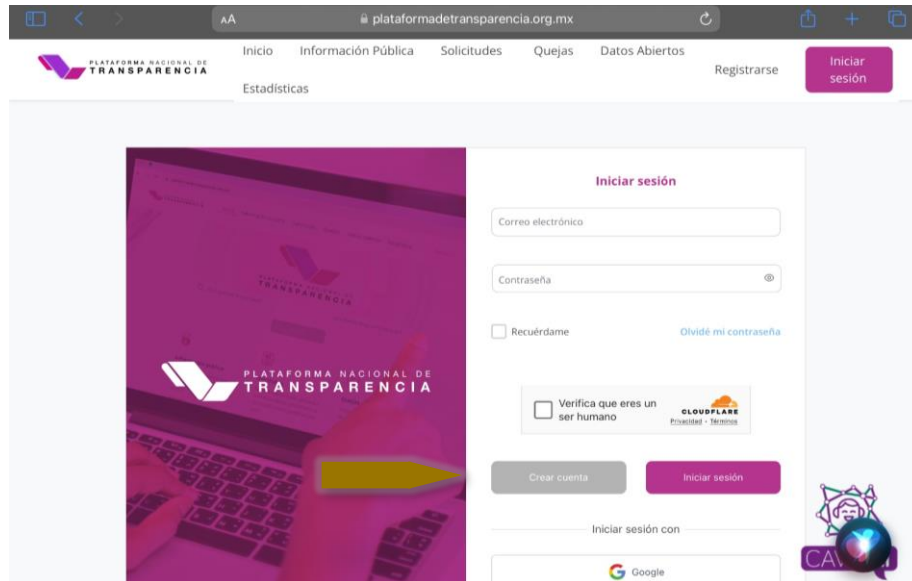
AA plataformadetransparencia.org.mx

PLATAFORMA NACIONAL DE TRANSPARENCIA

Inicio Información Pública Solicitudes Quejas Datos Abiertos Estadísticas

Registrarse

Iniciar sesión

PLATAFORMA NACIONAL DE TRANSPARENCIA

Iniciar sesión

Correo electrónico

Contraseña

Recuérdame

Olvidé mi contraseña

Verifica que eres un ser humano

CLOUDFLARE
Privacidad · Términos

Crear cuenta

Iniciar sesión

Iniciar sesión con

Google

CAV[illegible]